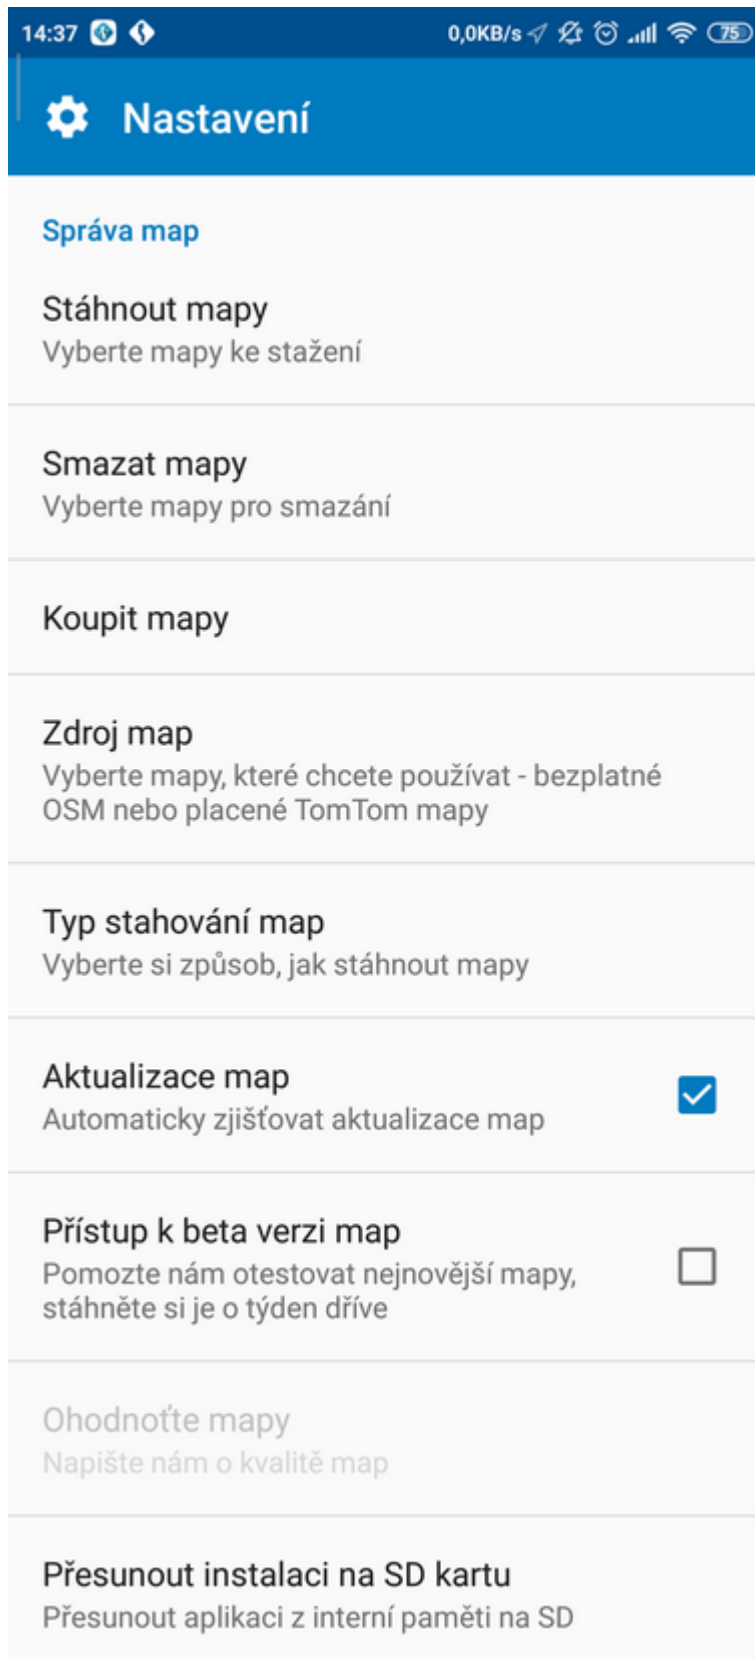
14:37 0,0KB/s 75

Nastavení

Správa map

Stáhnout mapy
Vyberte mapy ke stažení

Smazat mapy
Vyberte mapy pro smazání

Koupit mapy

Zdroj map
Vyberte mapy, které chcete používat - bezplatné OSM nebo placené TomTom mapy

Typ stahování map
Vyberte si způsob, jak stáhnout mapy

Aktualizace map
Automaticky zjišťovat aktualizace map

Přístup k beta verzi map
Pomozte nám otestovat nejnovější mapy, stáhněte si je o týden dříve

Ohodnoťte mapy
Napište nám o kvalitě map

Přesunout instalaci na SD kartu
Přesunout aplikaci z interní paměti na SD